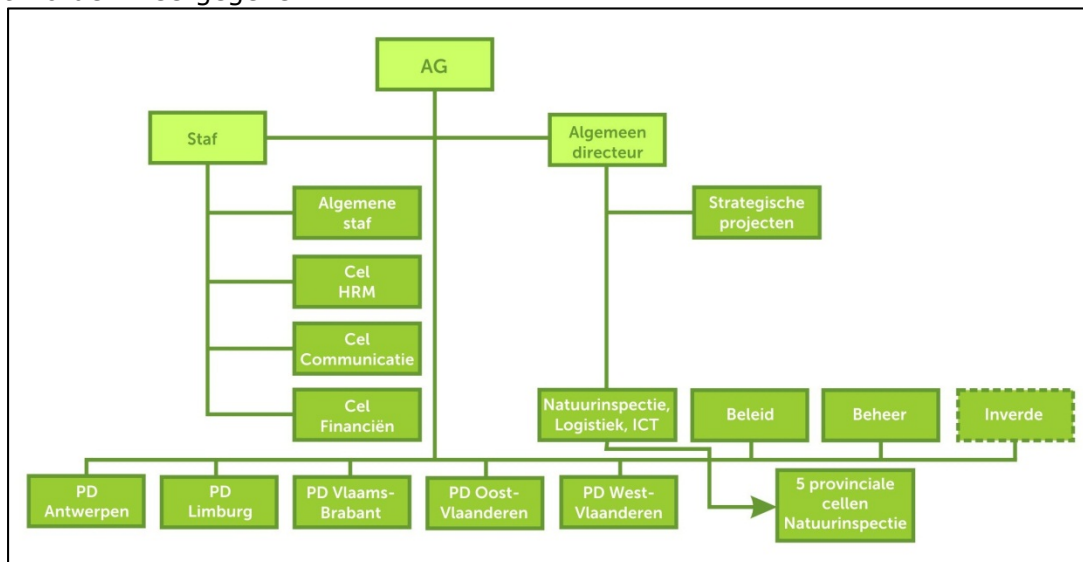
AG

Staf

Algemeen directeur

Algemene staf

Cel HRM

Cel Communicatie

Cel Financiën

Strategische projecten

Natuurinspectie, Logistiek, ICT

Beleid

Beheer

Inverde

PD Antwerpen

PD Limburg

PD Vlaams-Brabant

PD Oost-Vlaanderen

PD West-Vlaanderen

5 provinciale cellen Natuurinspectie